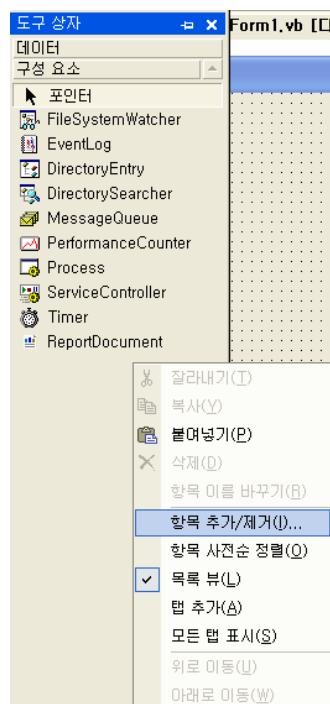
도구 상자
Form1.vb [D
데이터
구성 요소
포인터
FileSystemWatcher
EventLog
DirectoryEntry
DirectorySearcher
MessageQueue
PerformanceCounter
Process
ServiceController
Timer
ReportDocument

잘라내기(T)
복사(Y)
붙여넣기(P)
삭제(D)
항목 이름 바꾸기(R)
항목 추가/제거(I)...
항목 사전순 정렬(O)
목록 뷰(L)
탭 추가(A)
모든 탭 표시(S)
위로 이동(U)
아래로 이동(W)